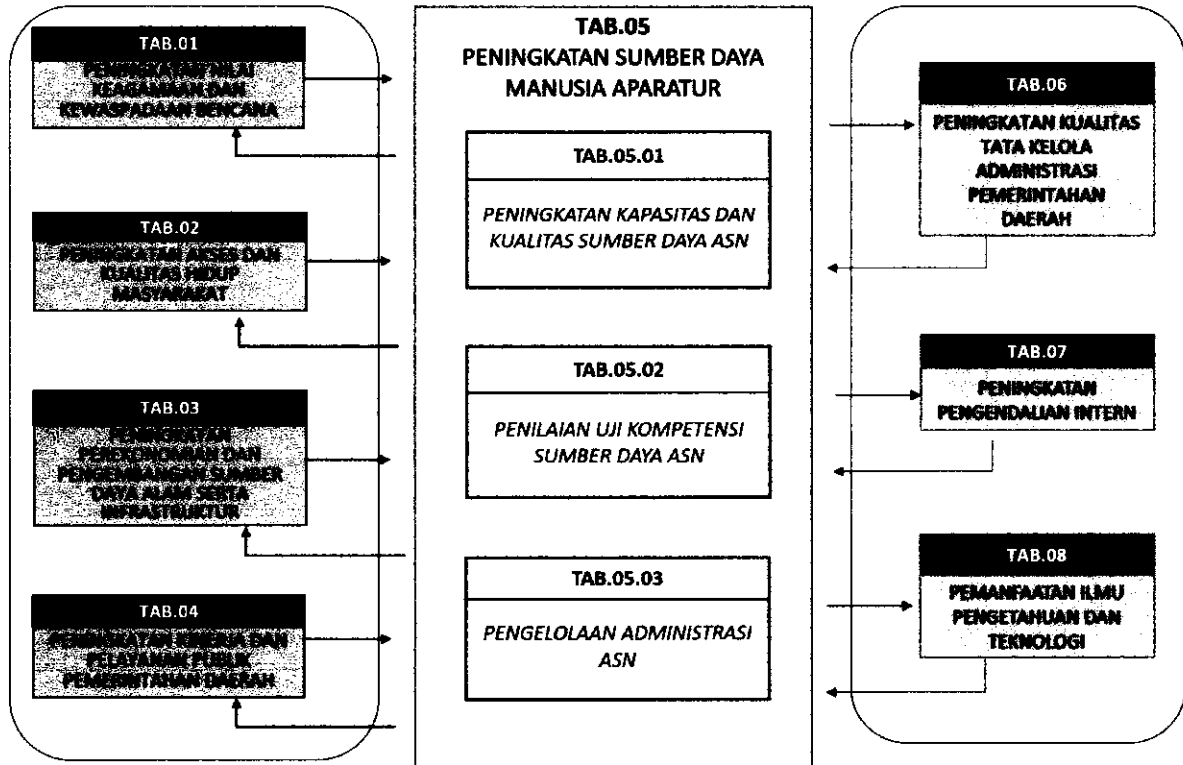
TAB.01

PENINGKATAN NILAI KEAGAMAAN DAN KEWASPADAAN BENCANA

TAB.02

PENINGKATAN AKSES DAN KUALITAS HIDUP MASYARAKAT

TAB.03

PENINGKATAN PEREKONOMIAN DAN PENGELOLAAN SUMBER DAYA ALAM SERTA INFRASTRUKTUR

TAB.04

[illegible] PELAYANAN PUBLIK PEMERINTAHAN DAERAH

TAB.05
PENINGKATAN SUMBER DAYA MANUSIA APARATUR

TAB.05.01

PENINGKATAN KAPASITAS DAN KUALITAS SUMBER DAYA ASN

TAB.05.02

PENILAIAN UJI KOMPETENSI SUMBER DAYA ASN

TAB.05.03

PENGELOLAAN ADMINISTRASI ASN

TAB.06

PENINGKATAN KUALITAS TATA KELOLA ADMINISTRASI PEMERINTAHAN DAERAH

TAB.07

PENINGKATAN PENGENDALIAN INTERN

TAB.08

PEMANFAATAN ILMU PENGETAHUAN DAN TEKNOLOGI